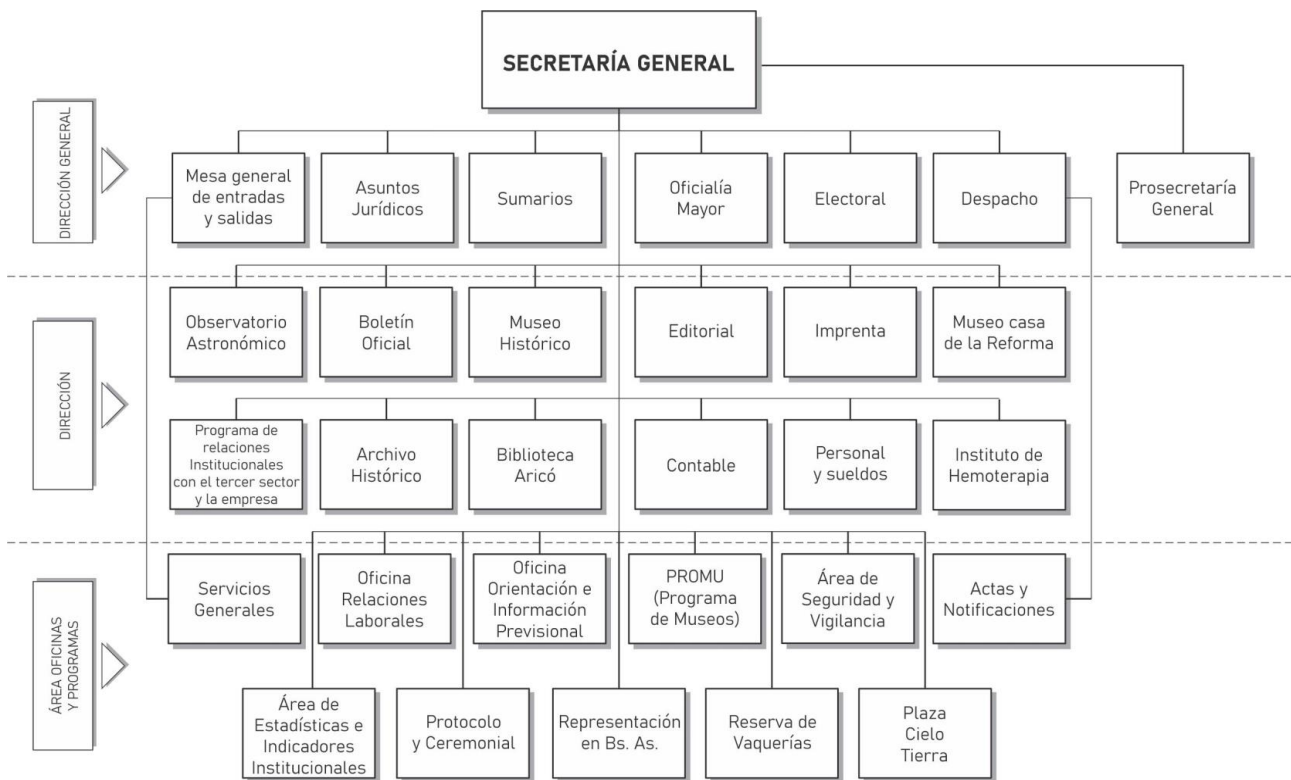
SECRETARÍA GENERAL

DIRECCIÓN GENERAL

Mesa general de entradas y salidas

Asuntos Jurídicos

Sumarios

Oficialía Mayor

Electoral

Despacho

Prosecretaría General

DIRECCIÓN

Observatorio Astronómico

Boletín Oficial

Museo Histórico

Editorial

Imprenta

Museo casa de la Reforma

Programa de relaciones Institucionales con el tercer sector y la empresa

Archivo Histórico

Biblioteca Aricó

Contable

Personal y sueldos

Instituto de Hemoterapia

ÁREA OFICINAS Y PROGRAMAS

Servicios Generales

Oficina Relaciones Laborales

Oficina Orientación e Información Previsional

PROMU (Programa de Museos)

Área de Seguridad y Vigilancia

Actas y Notificaciones

Área de Estadísticas e Indicadores Institucionales

Protocolo y Ceremonial

Representación en Bs. As.

Reserva de Vaquerías

Plaza Cielo Tierra